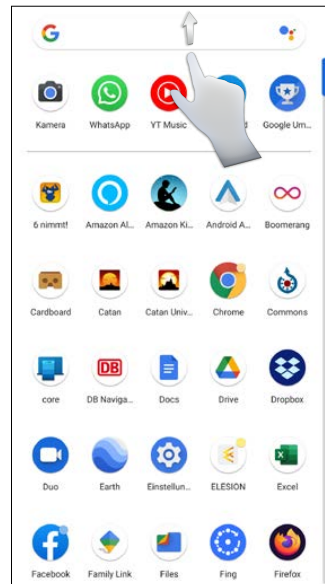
Kamera
WhatsApp
YT Music
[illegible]d
Google Um...

6 nimmt!
Amazon Al...
Amazon Ki...
Android A...
Boomerang

Cardboard
Catan
Catan Univ...
Chrome
Commons

core
DB
DB Naviga...
Docs
Drive
Dropbox

Duo
Earth
Einstellun...
ELESION
Excel

Facebook
Family Link
Files
Fing
Firefox